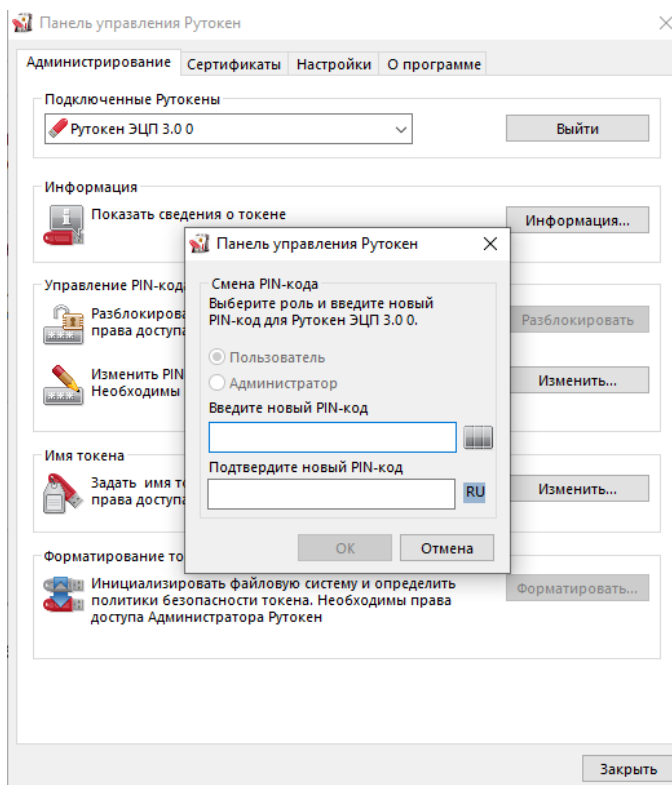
Панель управления Рутокен

Администрирование | Сертификаты | Настройки | О программе

Подключенные Рутокены

Рутокен ЭЦП 3.0 0

Выйти

Информация

Показать сведения о токене

Информация...

Управление PIN-кода

Разблокирова
права доступа

Разблокировать

Изменить PIN
Необходимы

Изменить...

Имя токена

Задать имя то
права доступа

Изменить...

Форматирование то

Инициализировать файловую систему и определить политики безопасности токена. Необходимы права доступа Администратора Рутокен

Форматировать...

Закрыть

Панель управления Рутокен

Смена PIN-кода

Выберите роль и введите новый PIN-код для Рутокен ЭЦП 3.0 0.

Пользователь

Администратор

Введите новый PIN-код

Подтвердите новый PIN-код

RU

OK

Отмена